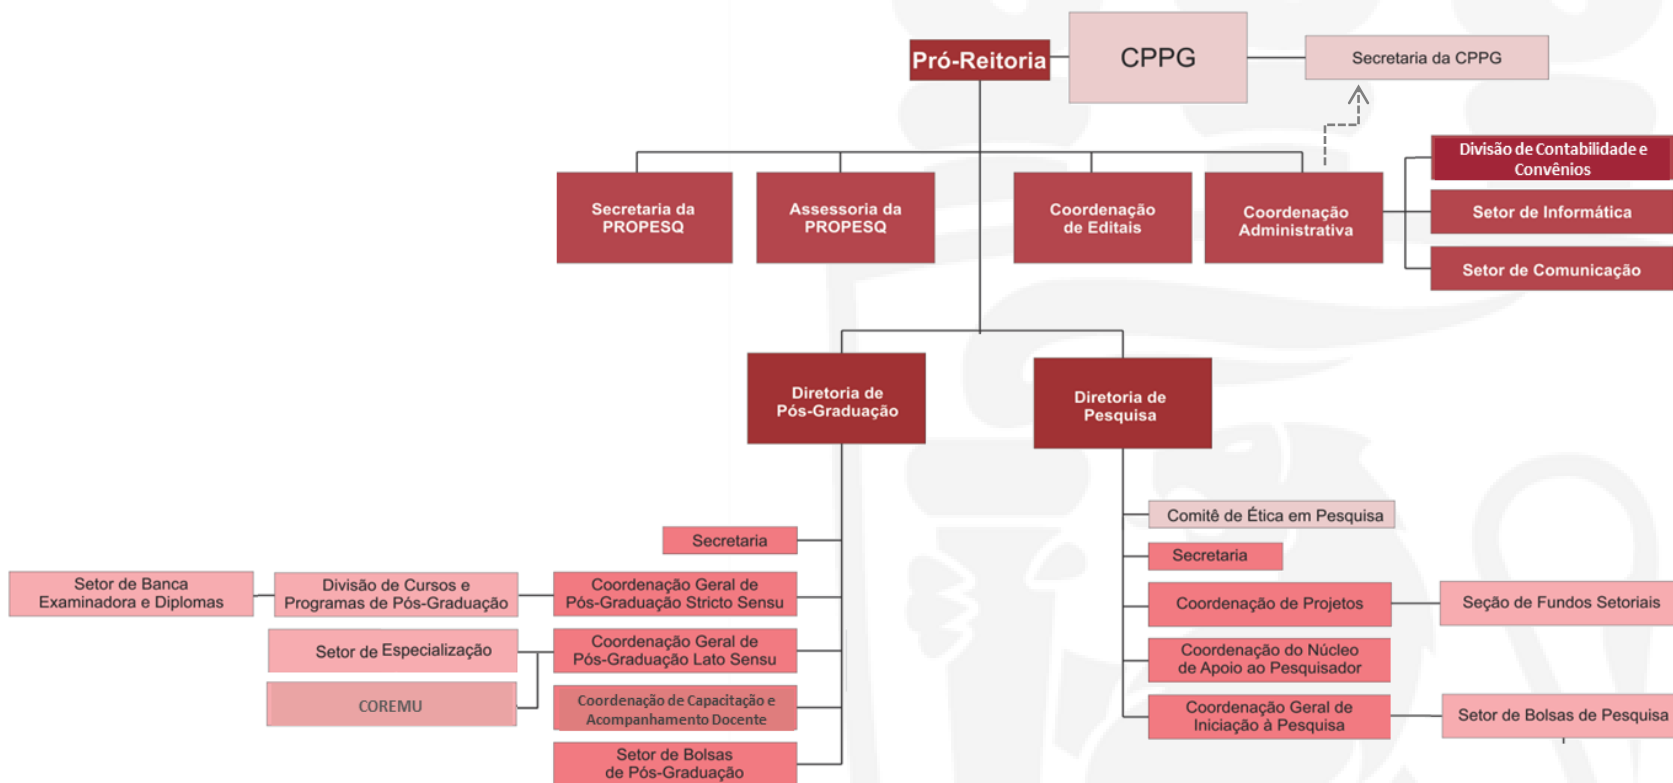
Pró-Reitoria

CPPG

Secretaria da CPPG

Secretaria da PROPESQ

Assessoria da PROPESQ

Coordenação de Editais

Coordenação Administrativa

Divisão de Contabilidade e Convênios

Setor de Informática

Setor de Comunicação

Diretoria de Pós-Graduação

Diretoria de Pesquisa

Secretaria

Setor de Banca Examinadora e Diplomas

Divisão de Cursos e Programas de Pós-Graduação

Coordenação Geral de Pós-Graduação Stricto Sensu

Setor de Especialização

Coordenação Geral de Pós-Graduação Lato Sensu

COREMU

Coordenação de Capacitação e Acompanhamento Docente

Setor de Bolsas de Pós-Graduação

Comitê de Ética em Pesquisa

Secretaria

Coordenação de Projetos

Seção de Fundos Setoriais

Coordenação do Núcleo de Apoio ao Pesquisador

Coordenação Geral de Iniciação à Pesquisa

Setor de Bolsas de Pesquisa